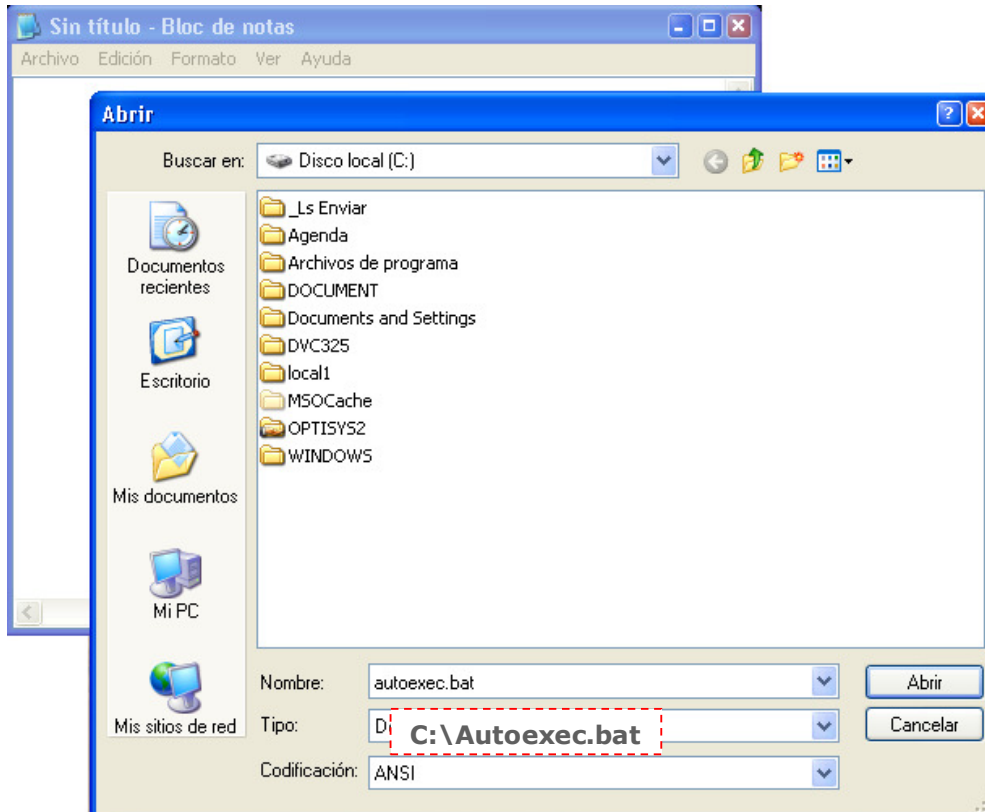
Sin título - Bloc de notas

Archivo Edición Formato Ver Ayuda

Abrir

Buscar en: Disco local (C:)

Documentos recientes

Escritorio

Mis documentos

Mi PC

Mis sitios de red

_Ls Enviar
Agenda
Archivos de programa
DOCUMENT
Documents and Settings
DVC325
local1
MSOCache
OPTISYS2
WINDOWS

Nombre: autoexec.bat

Tipo: D

C:\Autoexec.bat

Codificación: ANSI

Abrir

Cancelar